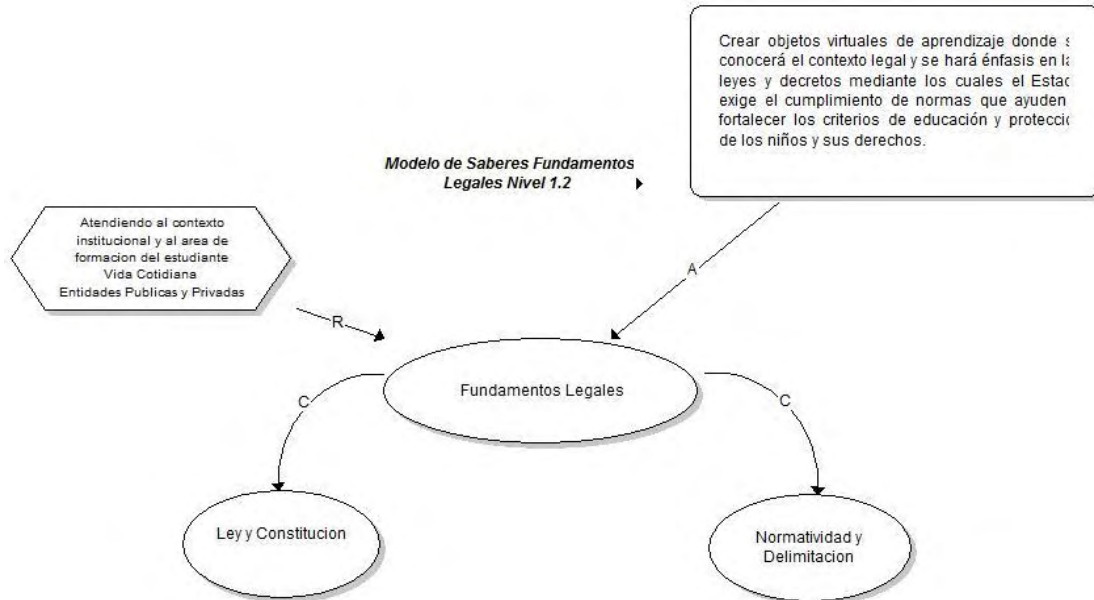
Crear objetos virtuales de aprendizaje donde s conocerá el contexto legal y se hará énfasis en la leyes y decretos mediante los cuales el Estad exige el cumplimiento de normas que ayuden fortalecer los criterios de educación y proteccio de los niños y sus derechos.

Modelo de Saberes Fundamentos Legales Nivel 1.2

Atendiendo al contexto institucional y al area de formacion del estudiante
Vida Cotidiana
Entidades Publicas y Privadas

A

R

Fundamentos Legales

C

C

Ley y Constitucion

Normatividad y Delimitacion